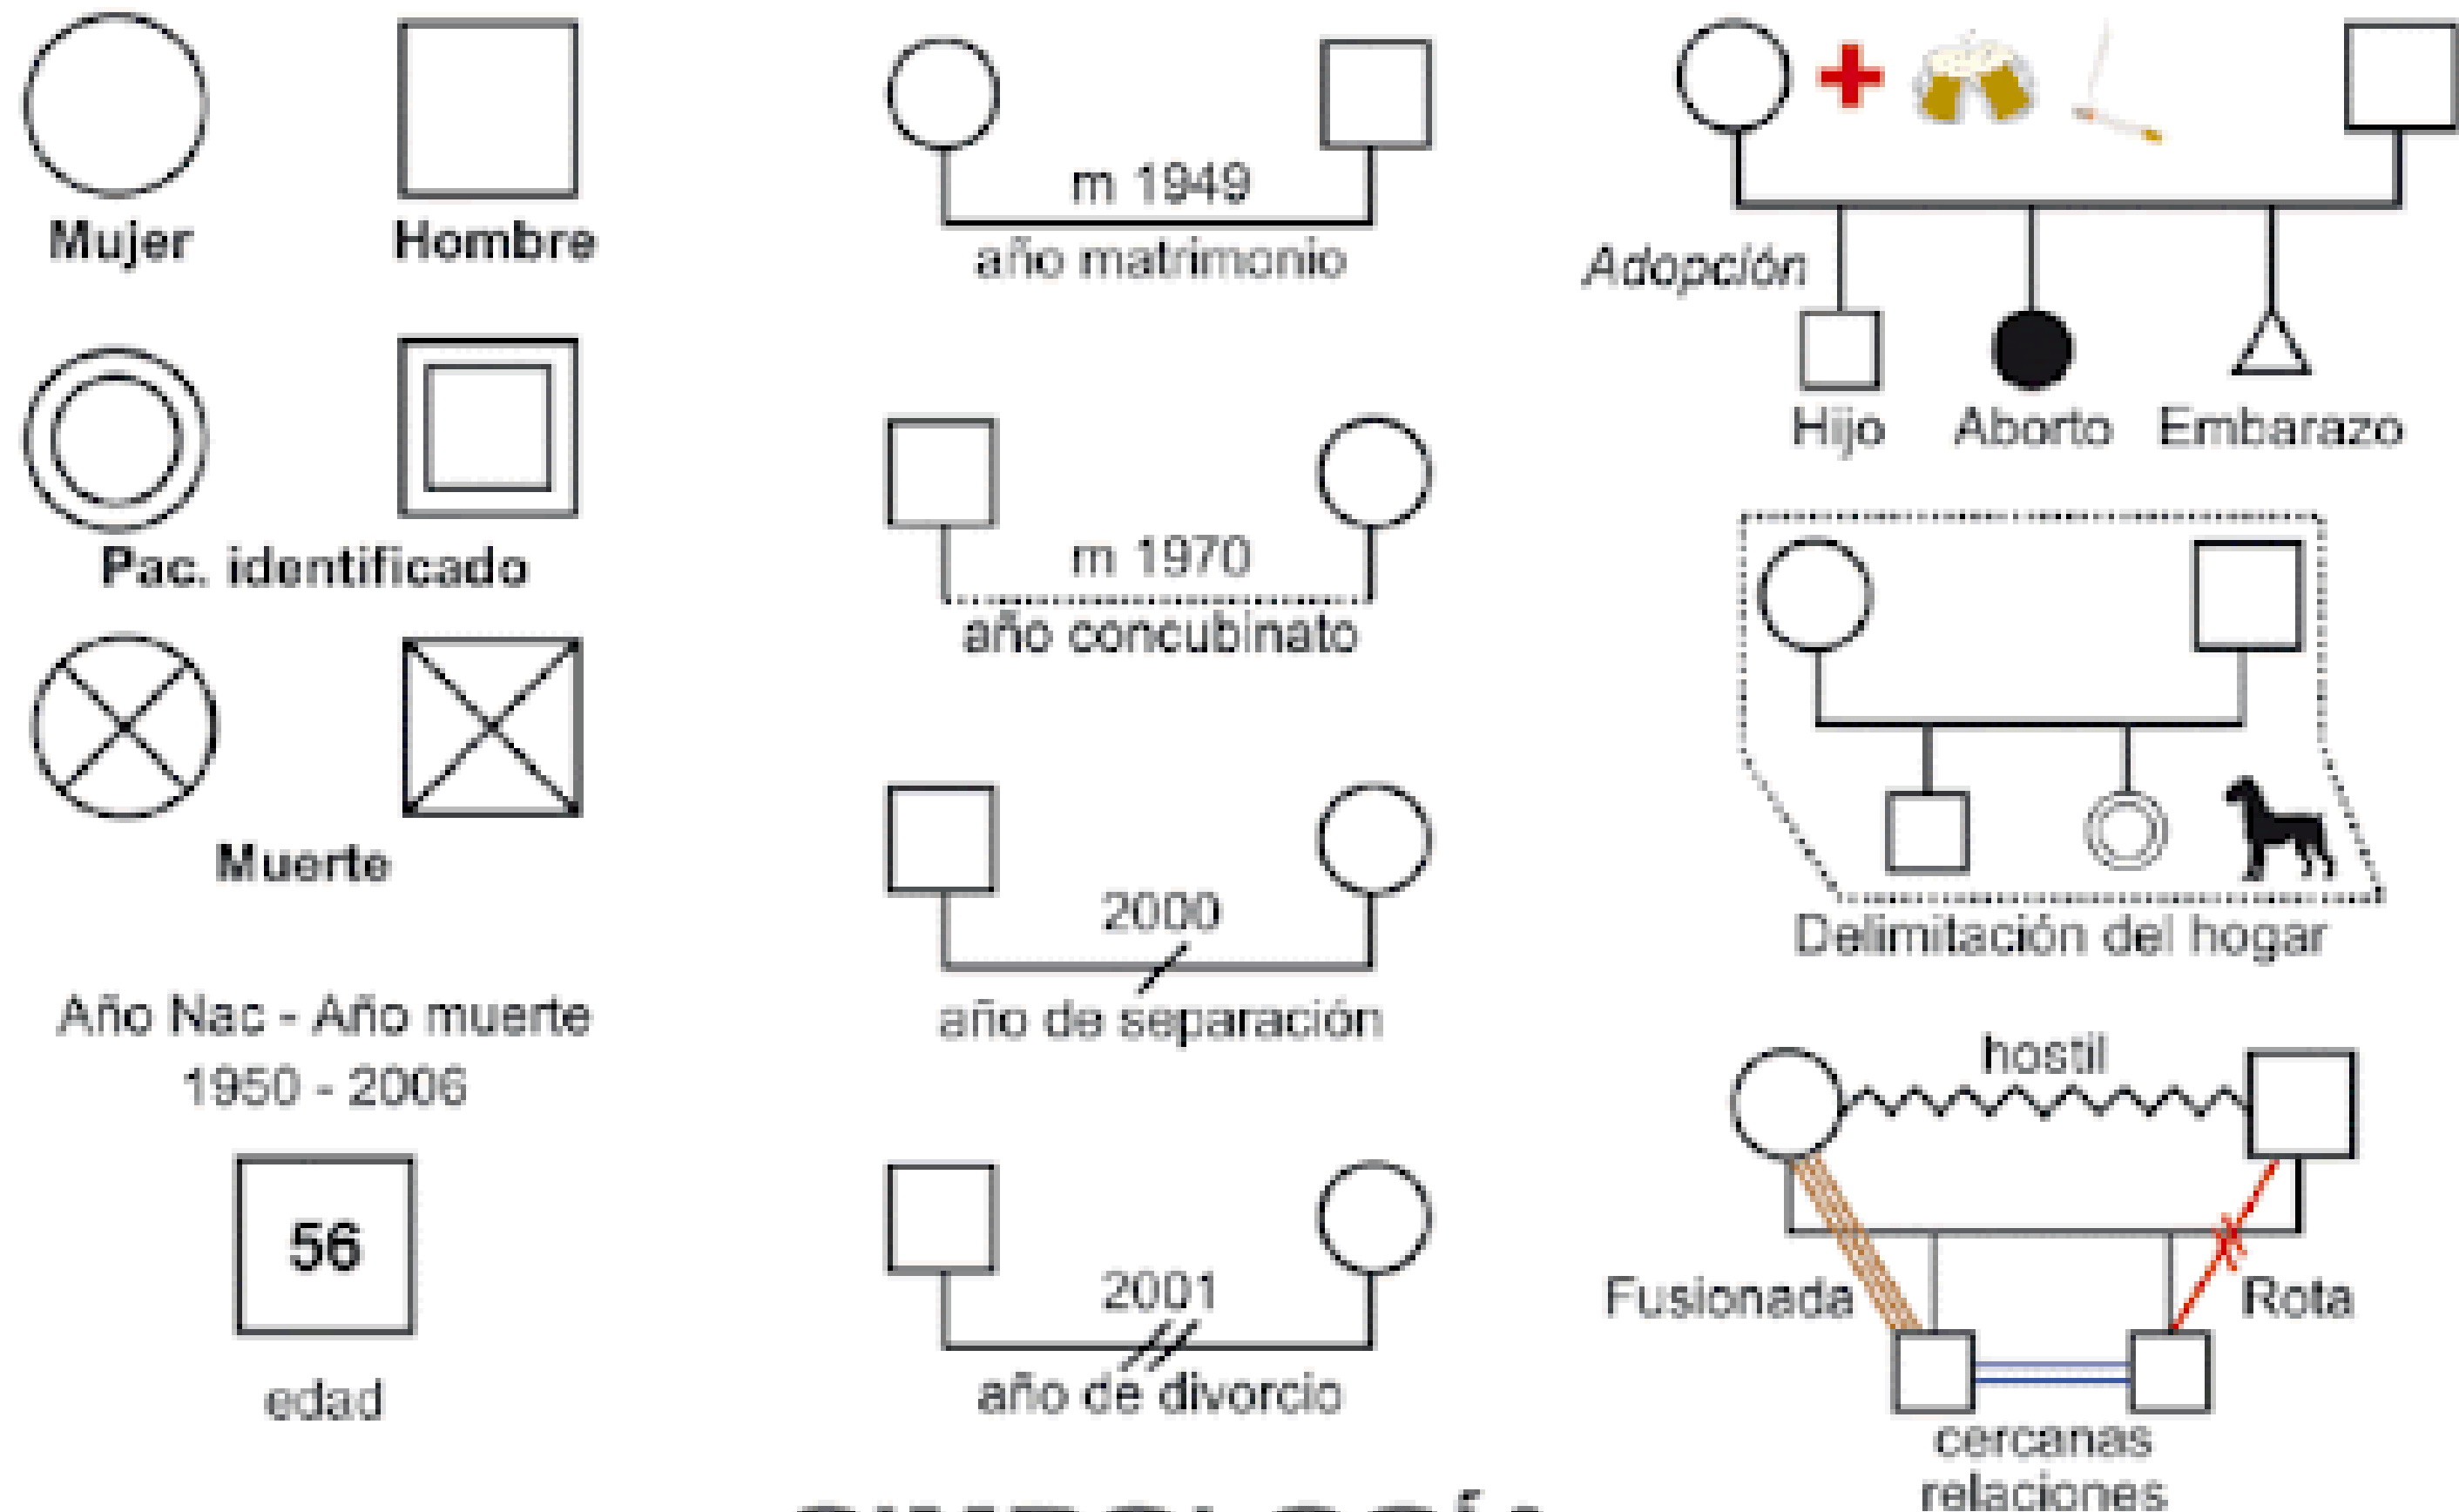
Mujer

Hombre

Pac. identificado

Muerte

Año Nac - Año muerte
1950 - 2006

56

edad

m 1949
año matrimonio

m 1970
año concubinato

2000
año de separación

2001
año de divorcio

Adopción

Hijo

Aborto

Embarazo

Delimitación del hogar

hostil

Fusionada

Rota

cercanas
relaciones

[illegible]